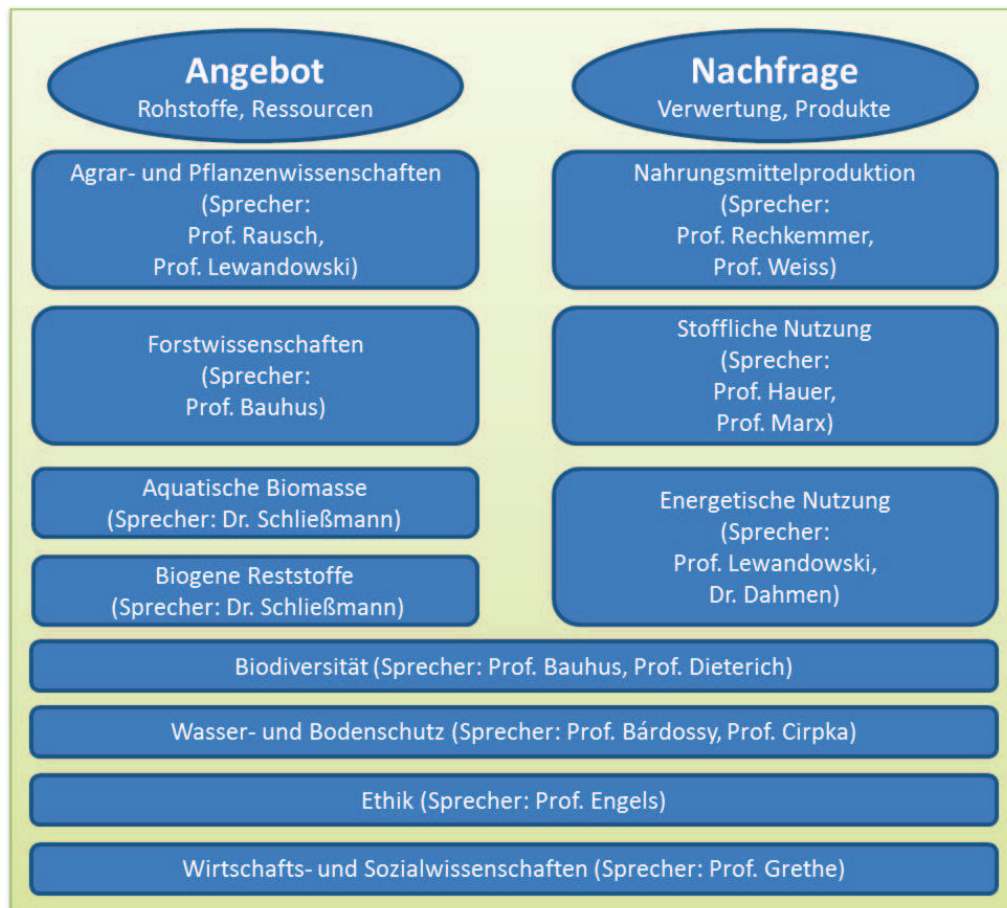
Angebot
Rohstoffe, Ressourcen

Nachfrage
Verwertung, Produkte

Agrar- und Pflanzenwissenschaften (Sprecher: Prof. Rausch, Prof. Lewandowski)

Nahrungsmittelproduktion (Sprecher: Prof. Rechkemmer, Prof. Weiss)

Forstwissenschaften (Sprecher: Prof. Bauhus)

Stoffliche Nutzung (Sprecher: Prof. Hauer, Prof. Marx)

Aquatische Biomasse (Sprecher: Dr. Schließmann)

Biogene Reststoffe (Sprecher: Dr. Schließmann)

Energetische Nutzung (Sprecher: Prof. Lewandowski, Dr. Dahmen)

Biodiversität (Sprecher: Prof. Bauhus, Prof. Dieterich)

Wasser- und Bodenschutz (Sprecher: Prof. Bárdossy, Prof. Cirpka)

Ethik (Sprecher: Prof. Engels)

Wirtschafts- und Sozialwissenschaften (Sprecher: Prof. Grethe)